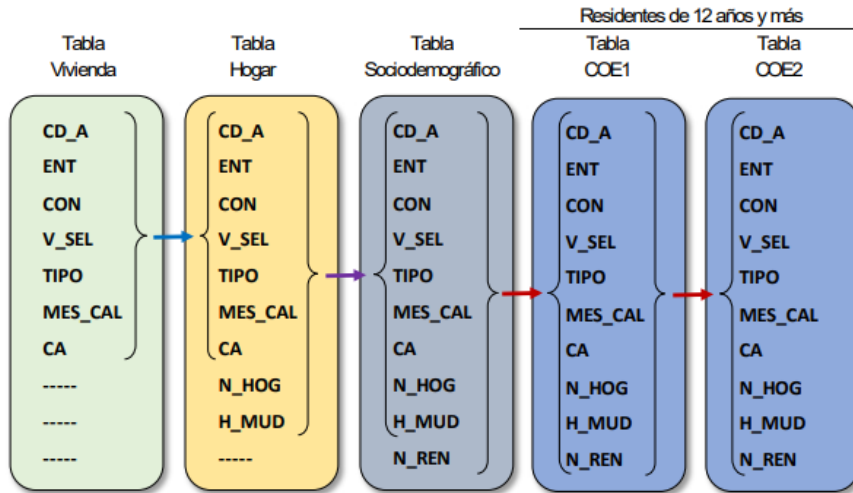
Residentes de 12 años y más

Tabla
Vivienda

CD_A
ENT
CON
V_SEL
TIPO
MES_CAL
CA
-----
-----
-----

Tabla
Hogar

CD_A
ENT
CON
V_SEL
TIPO
MES_CAL
CA
N_HOG
H_MUD
-----

Tabla
Sociodemográfico

CD_A
ENT
CON
V_SEL
TIPO
MES_CAL
CA
N_HOG
H_MUD
N_REN

Tabla
COE1

CD_A
ENT
CON
V_SEL
TIPO
MES_CAL
CA
N_HOG
H_MUD
N_REN

Tabla
COE2

CD_A
ENT
CON
V_SEL
TIPO
MES_CAL
CA
N_HOG
H_MUD
N_REN